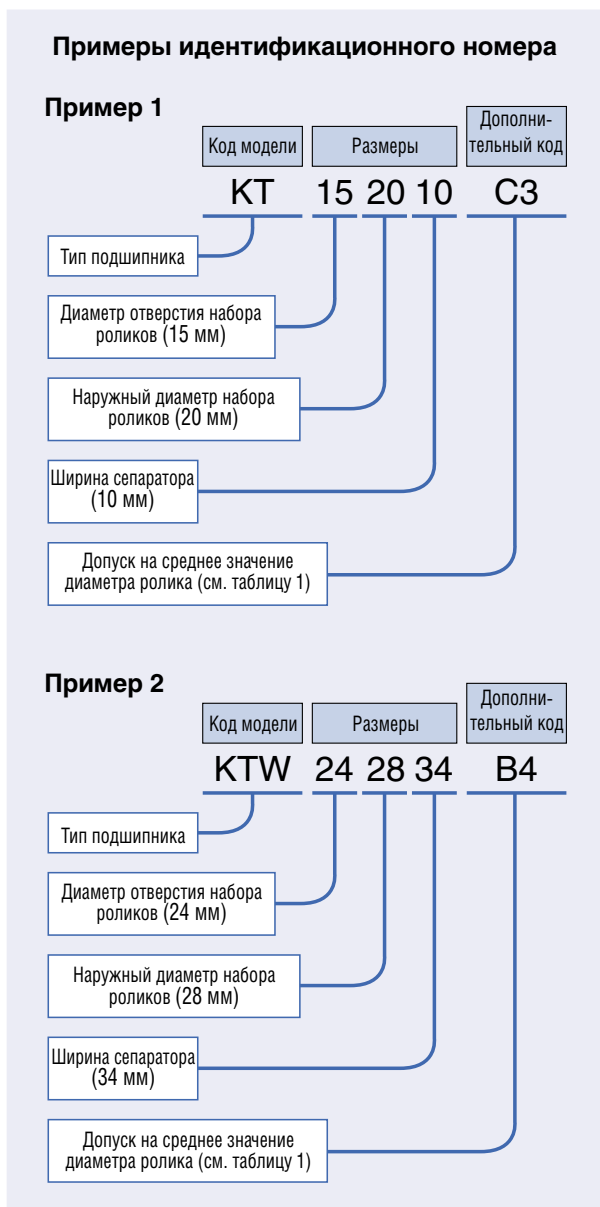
Примеры идентификационного номера

Пример 1

| Код модели | Размеры | Дополнительный код |
|---|---|---|

KT 15 20 10 C3

Тип подшипника

Диаметр отверстия набора роликов (15 мм)

Наружный диаметр набора роликов (20 мм)

Ширина сепаратора (10 мм)

Допуск на среднее значение диаметра ролика (см. таблицу 1)

Пример 2

| Код модели | Размеры | Дополнительный код |
|---|---|---|

KTW 24 28 34 B4

Тип подшипника

Диаметр отверстия набора роликов (24 мм)

Наружный диаметр набора роликов (28 мм)

Ширина сепаратора (34 мм)

Допуск на среднее значение диаметра ролика (см. таблицу 1)